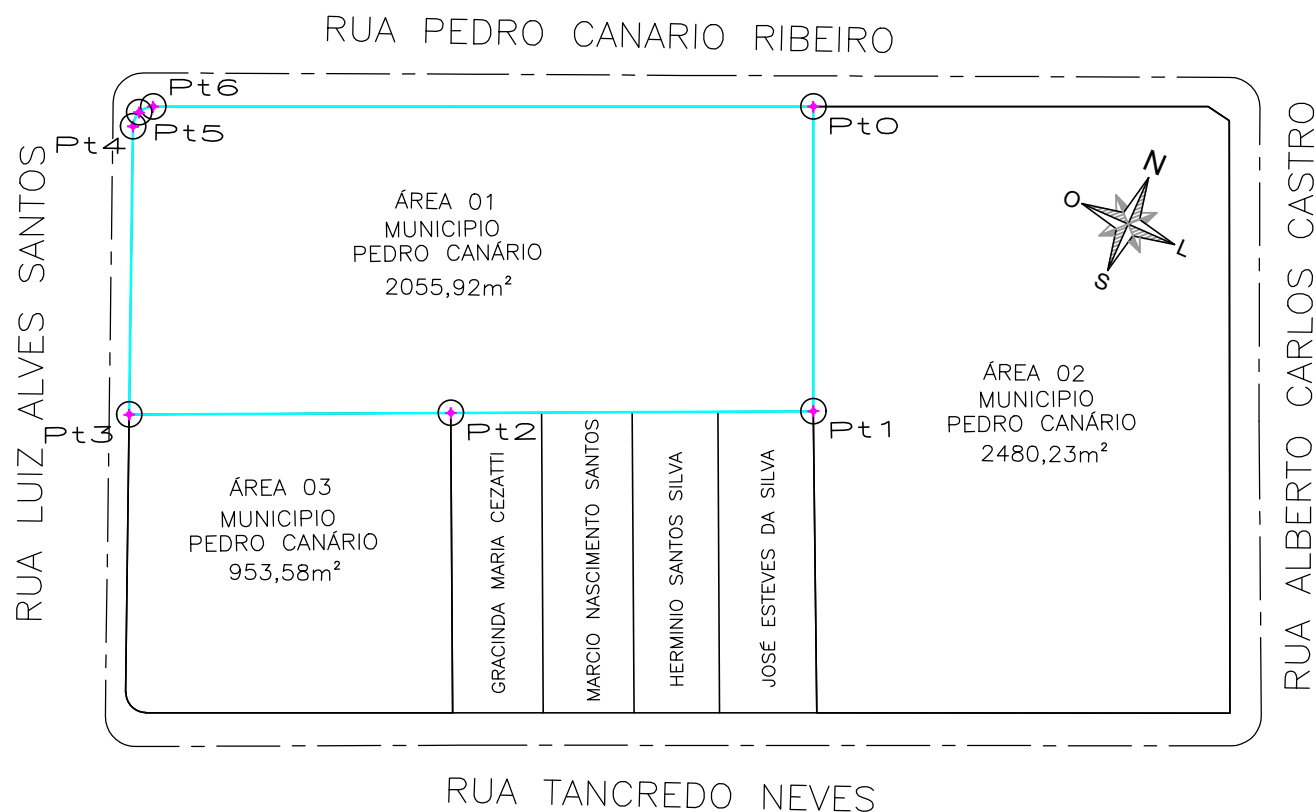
RUA PEDRO CANARIO RIBEIRO

RUA LUIZ ALVES SANTOS

RUA ALBERTO CARLOS CASTRO

Pt6
Pt5
Pt4
Pt0
Pt3
Pt2
Pt1

N
O
L
S

ÁREA 01
MUNICIPIO
PEDRO CANÁRIO
2055,92m²

ÁREA 02
MUNICIPIO
PEDRO CANÁRIO
2480,23m²

ÁREA 03
MUNICIPIO
PEDRO CANÁRIO
953,58m²

GRACINDA MARIA CEZATTI

MARCIO NASCIMENTO SANTOS

HERMINIO SANTOS SILVA

JOSÉ ESTEVES DA SILVA

RUA TANCREDO NEVES